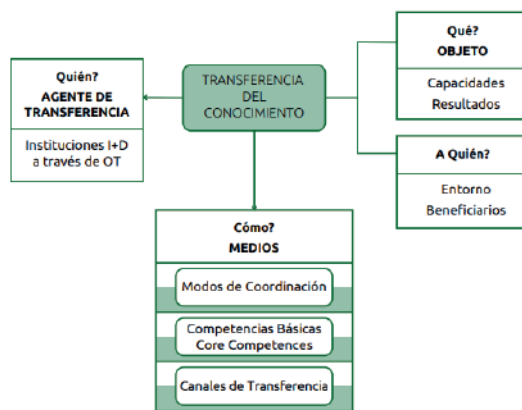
TRANSFERENCIA DEL CONOCIMIENTO

Quién?
AGENTE DE TRANSFERENCIA

Instituciones I+D a través de OT

Qué?
OBJETO

Capacidades
Resultados

A Quién?

Entorno
Beneficiarios

Cómo?
MEDIOS

Modos de Coordinación

Competencias Básicas
Core Competences

Canales de Transferencia